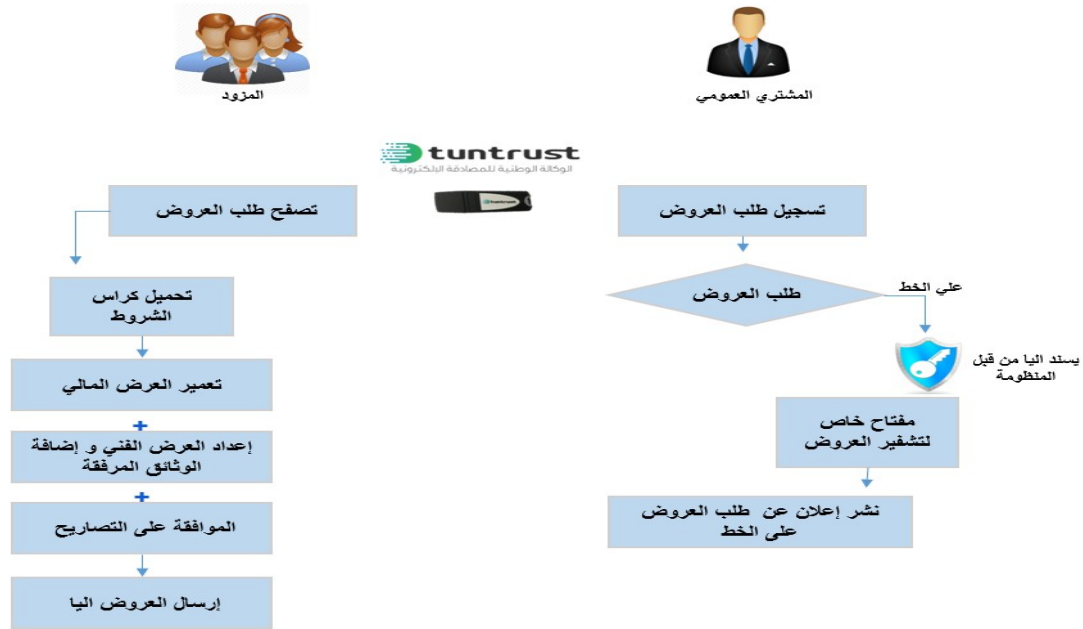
المشتري العمومي

المزود

tuntrust
الوكالة الوطنية للمصادقة الإلكترونية

tuntrust

تسجيل طلب العروض

طلب العروض

علي الخط

يسند اليا من قبل المنظومة

مفتاح خاص لتشفير العروض

نشر إعلان عن طلب العروض على الخط

تصفح طلب العروض

تحميل كراس الشروط

تعمير العرض المالي

+

إعداد العرض الفني و إضافة الوثائق المرفقة

+

الموافقة على التصاريح

إرسال العروض اليا